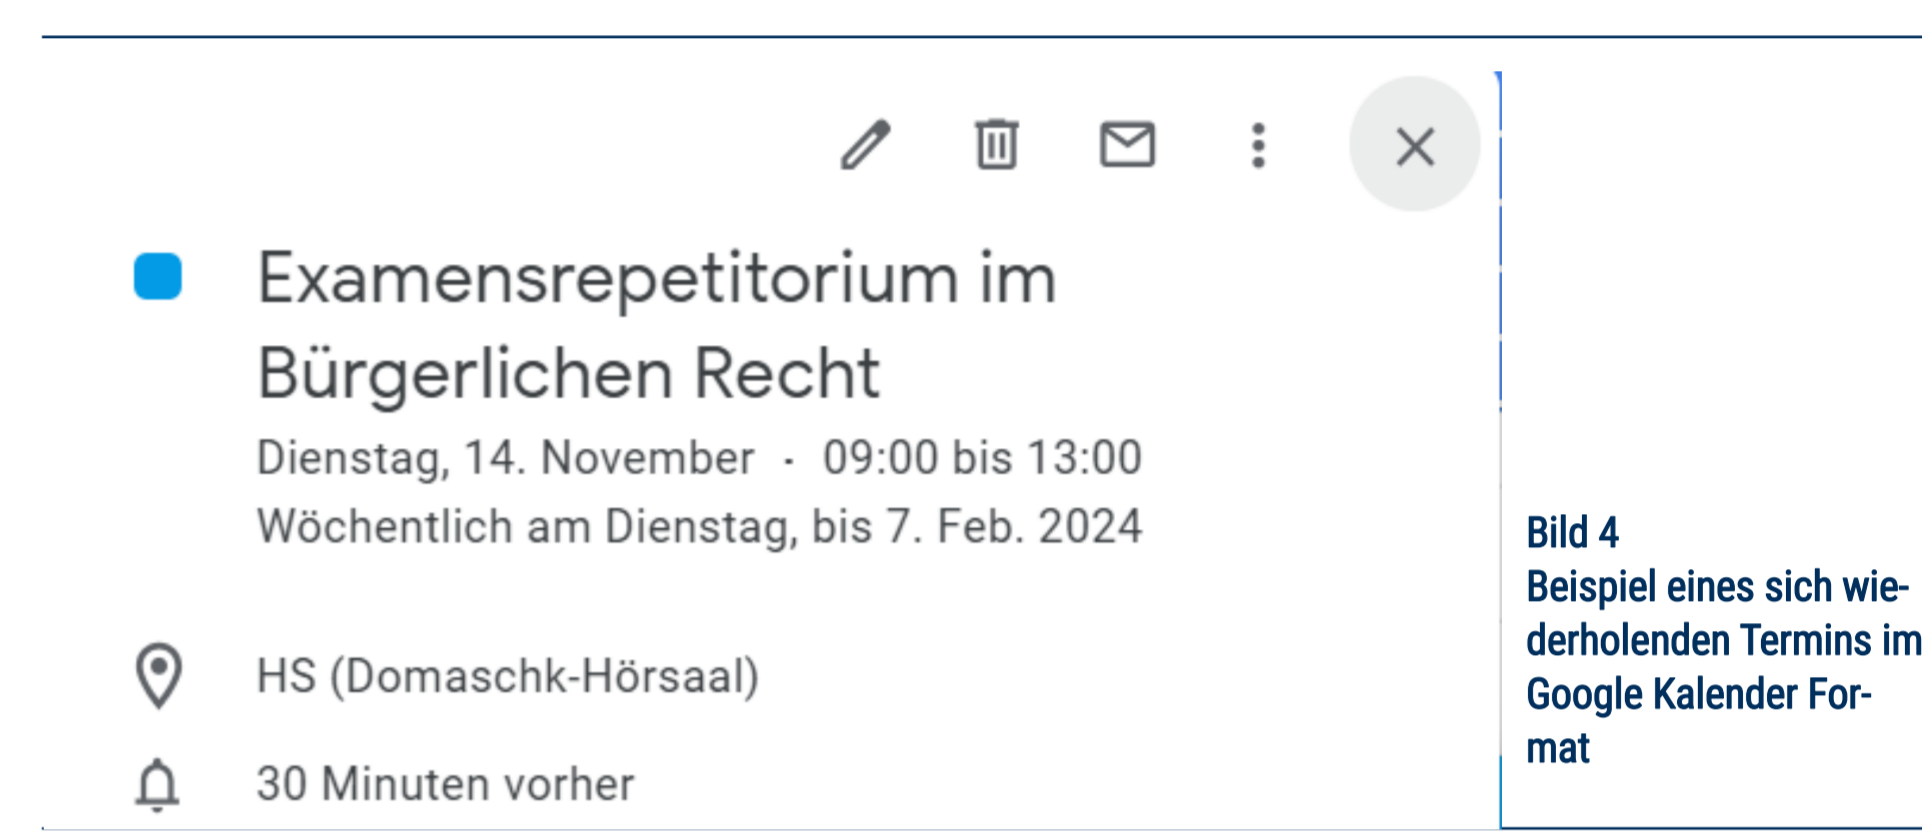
Examensrepetitorium im Bürgerlichen Recht

Dienstag, 14. November · 09:00 bis 13:00
Wöchentlich am Dienstag, bis 7. Feb. 2024

HS (Domaschk-Hörsaal)

30 Minuten vorher

Bild 4
Beispiel eines sich wiederholenden Termins im Google Kalender Format